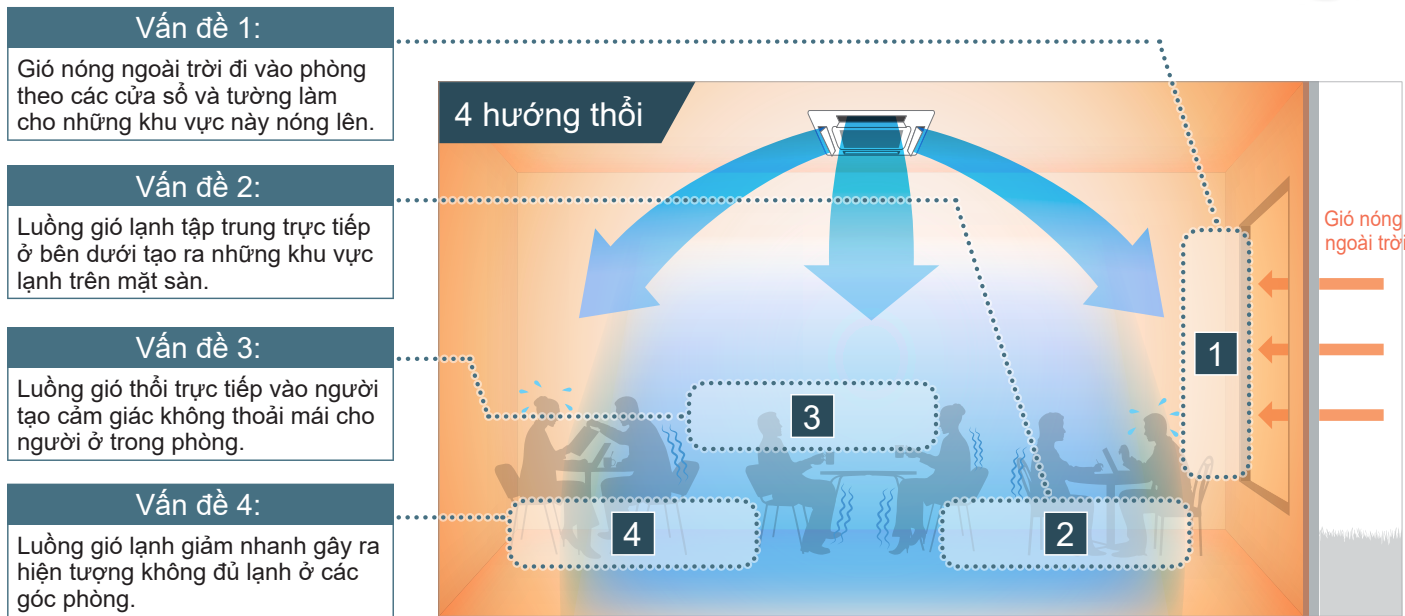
Vấn đề 1:

Gió nóng ngoài trời đi vào phòng theo các cửa sổ và tường làm cho những khu vực này nóng lên.

Vấn đề 2:

Luồng gió lạnh tập trung trực tiếp ở bên dưới tạo ra những khu vực lạnh trên mặt sàn.

Vấn đề 3:

Luồng gió thổi trực tiếp vào người tạo cảm giác không thoải mái cho người ở trong phòng.

Vấn đề 4:

Luồng gió lạnh giảm nhanh gây ra hiện tượng không đủ lạnh ở các góc phòng.

4 hướng thổi

Gió nóng ngoài trời

1

2

3

4